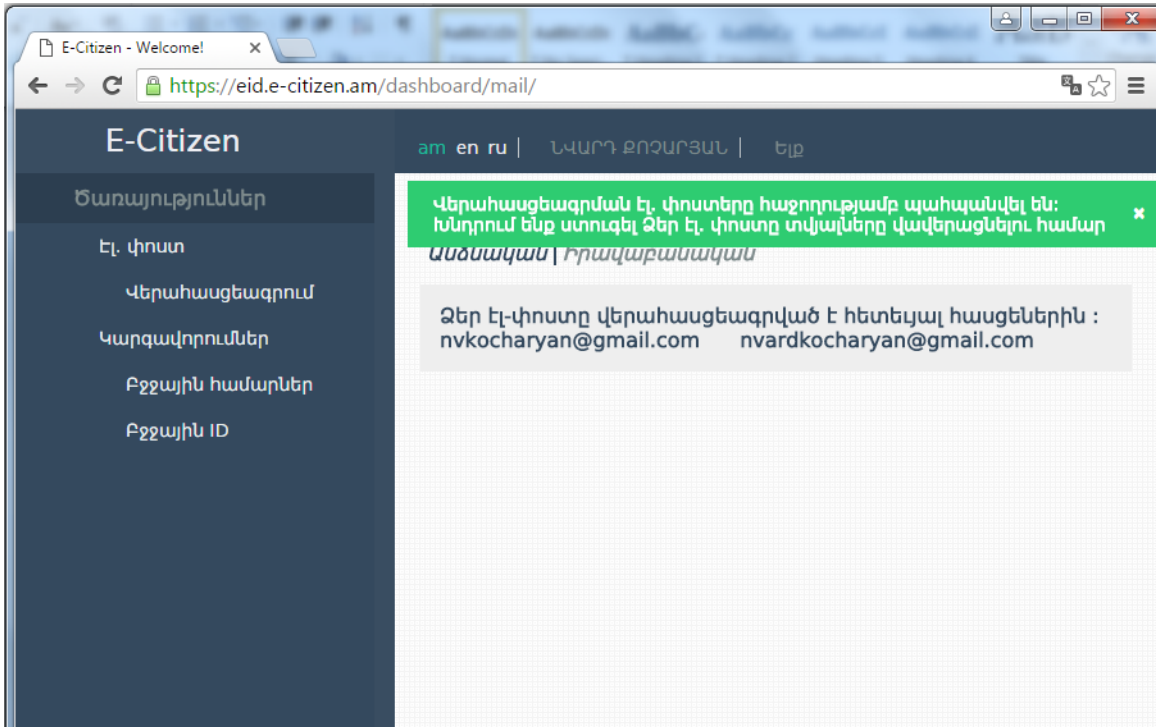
E-Citizen - Welcome! ×

https://eid.e-citizen.am/dashboard/mail/

E-Citizen

Ծառայություններ

Էլ. փոստ

Վերահասցեագրում

Կարգավորումներ

Բջջային համարներ

Բջջային ID

am en ru | ՆՎԱՐԴ ՔՈՉԱՐՅԱՆ | Ելք

Վերահասցեագրման էլ. փոստերը հաջողությամբ պահպանվել են: Խնդրում ենք ստուգել Ձեր էլ. փոստը տվյալները վավերացնելու համար ×

Անձնական | Իրավաբանական

Ձեր էլ-փոստը վերահասցեագրված է հետևյալ հասցեներին : nvkocharyan@gmail.com nvardkocharyan@gmail.com